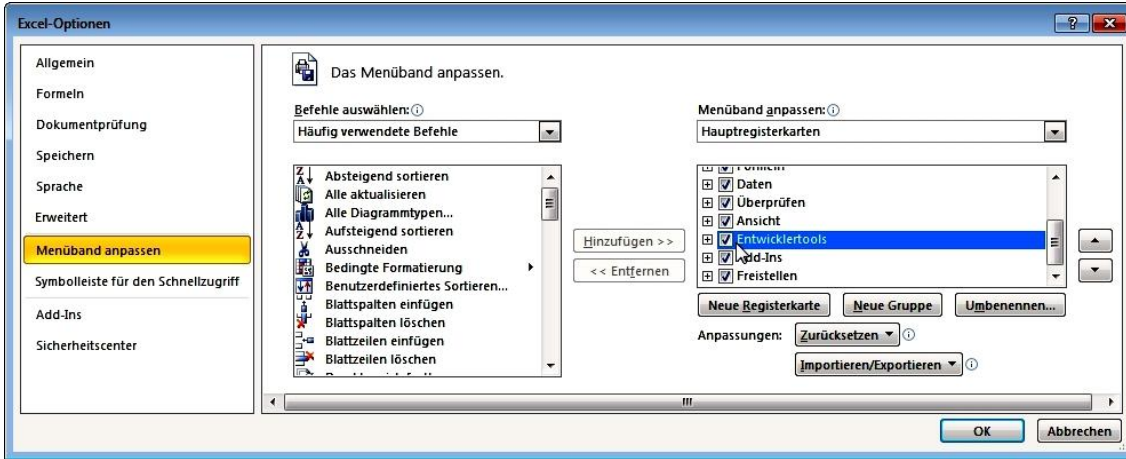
Excel-Optionen

Allgemein
Formeln
Dokumentprüfung
Speichern
Sprache
Erweitert
Menüband anpassen
Symbolleiste für den Schnellzugriff
Add-Ins
Sicherheitscenter

Das Menüband anpassen.

Befehle auswählen:
Häufig verwendete Befehle

Absteigend sortieren
Alle aktualisieren
Alle Diagrammtypen...
Aufsteigend sortieren
Ausschneiden
Bedingte Formatierung
Benutzerdefiniertes Sortieren...
Blattspalten einfügen
Blattspalten löschen
Blattzeilen einfügen
Blattzeilen löschen

Hinzufügen >>
<< Entfernen

Menüband anpassen:
Hauptregisterkarten

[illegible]
Daten
Überprüfen
Ansicht
Entwicklertools
Add-Ins
Freistellen

Neue Registerkarte
Neue Gruppe
Umbenennen...

Anpassungen:
Zurücksetzen
Importieren/Exportieren

OK
Abbrechen